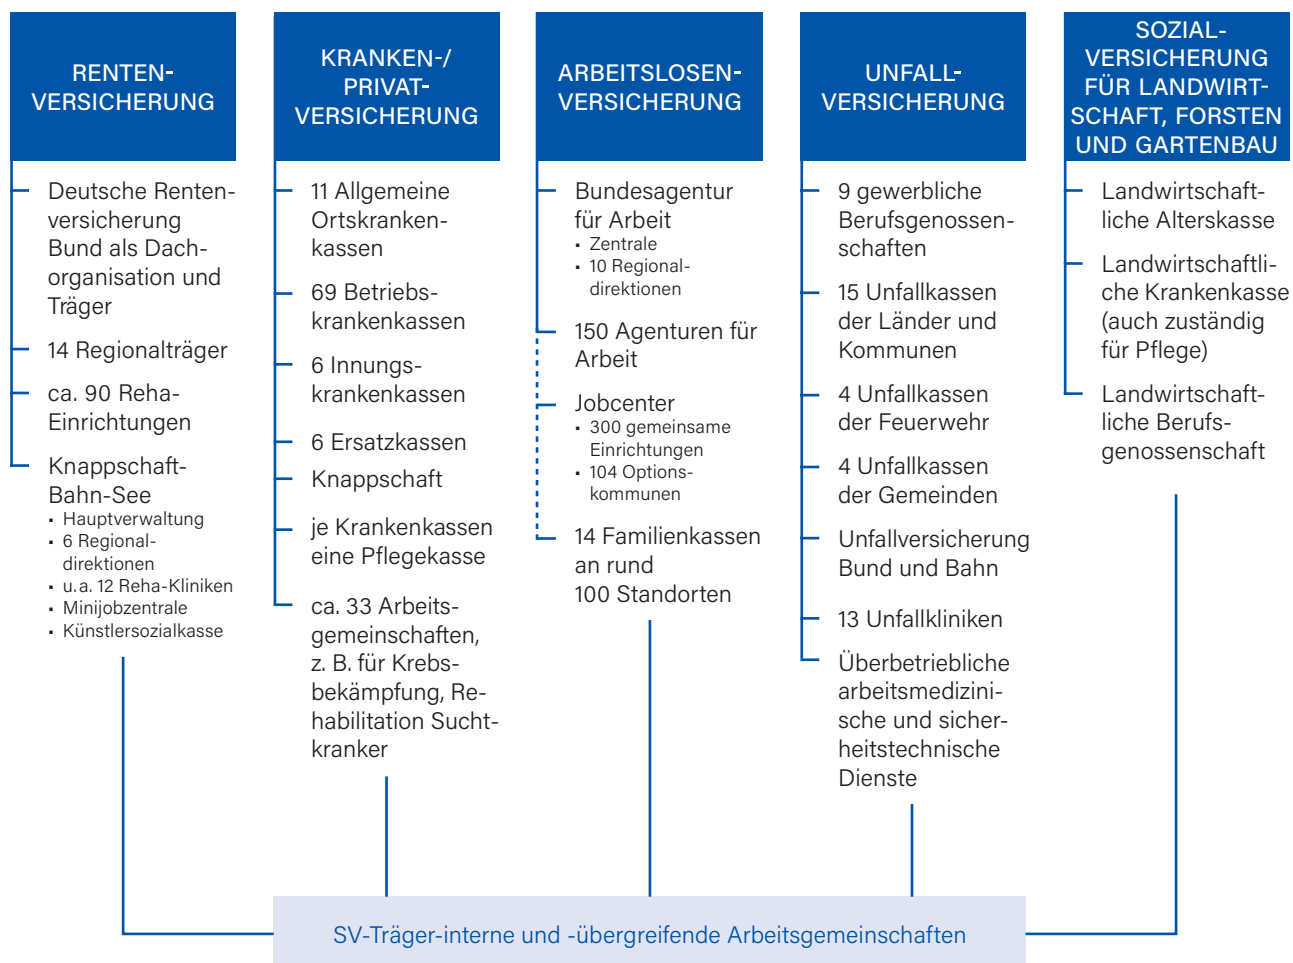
RENTENVERSICHERUNG

Deutsche Rentenversicherung Bund als Dachorganisation und Träger

14 Regionalträger

ca. 90 Reha-Einrichtungen

Knappschaft-Bahn-See
- Hauptverwaltung
- 6 Regionaldirektionen
- u.a. 12 Reha-Kliniken
- Minijobzentrale
- Künstlersozialkasse

KRANKEN-/PRIVATVERSICHERUNG

11 Allgemeine Ortskrankenkassen

69 Betriebskrankenkassen

6 Innungskrankenkassen

6 Ersatzkassen

Knappschaft

je Krankenkassen eine Pflegekasse

ca. 33 Arbeitsgemeinschaften, z. B. für Krebsbekämpfung, Rehabilitation Suchtkranker

ARBEITSLOSENVERSICHERUNG

Bundesagentur für Arbeit
- Zentrale
- 10 Regionaldirektionen

150 Agenturen für Arbeit

Jobcenter
- 300 gemeinsame Einrichtungen
- 104 Optionskommunen

14 Familienkassen an rund 100 Standorten

UNFALLVERSICHERUNG

9 gewerbliche Berufsgenossenschaften

15 Unfallkassen der Länder und Kommunen

4 Unfallkassen der Feuerwehr

4 Unfallkassen der Gemeinden

Unfallversicherung Bund und Bahn

13 Unfallkliniken

Überbetriebliche arbeitsmedizinische und sicherheitstechnische Dienste

SOZIALVERSICHERUNG FÜR LANDWIRTSCHAFT, FORSTEN UND GARTENBAU

Landwirtschaftliche Alterskasse

Landwirtschaftliche Krankenkasse (auch zuständig für Pflege)

Landwirtschaftliche Berufsgenossenschaft

SV-Träger-interne und -übergreifende Arbeitsgemeinschaften